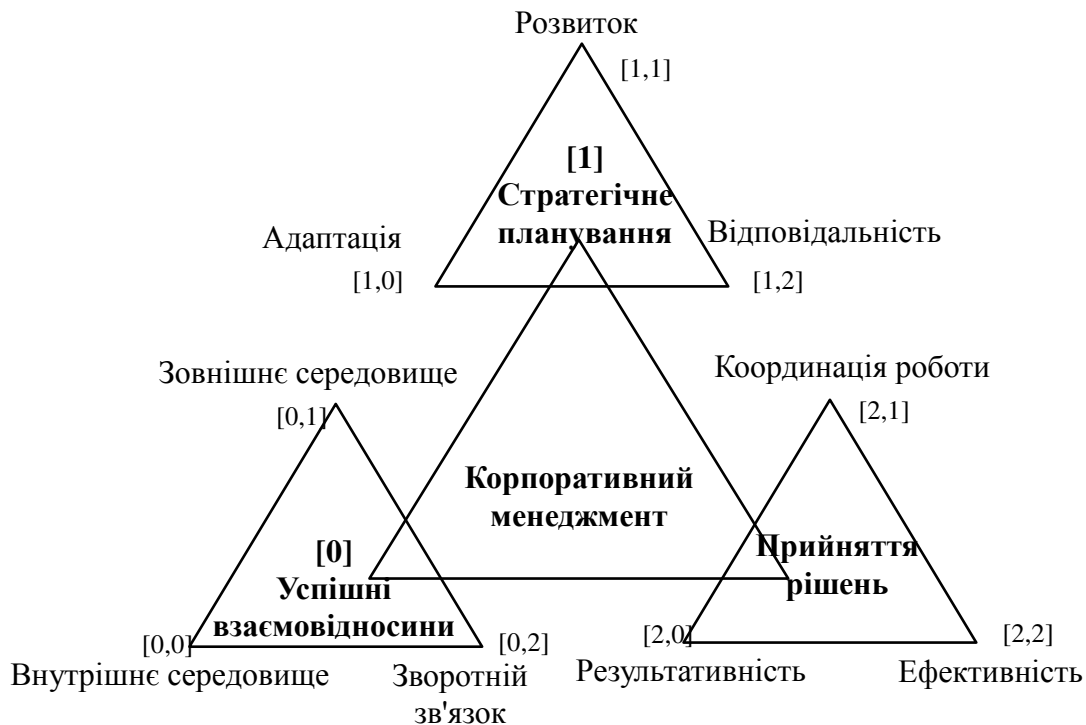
Розвиток
[1,1]
[1]
Стратегічне планування
Адаптація
Відповідальність
[1,0]
[1,2]
Зовнішнє середовище
Координація роботи
[0,1]
[2,1]
Корпоративний менеджмент
[0]
Успішні взаємовідносини
Прийняття рішень
[0,0]
[0,2]
[2,0]
[2,2]
Внутрішнє середовище
Зворотній зв'язок
Результативність
Ефективність